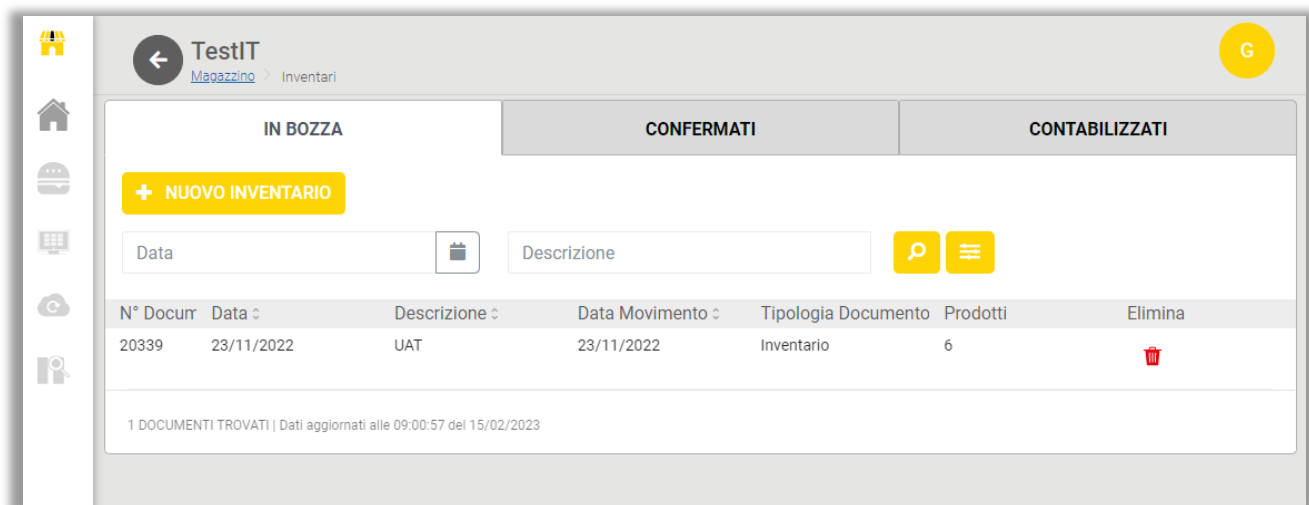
TestIT
Magazzino > Inventari

G

IN BOZZA | CONFERMATI | CONTABILIZZATI

+ NUOVO INVENTARIO

Data

Descrizione

| N° Docum | Data | Descrizione | Data Movimento | Tipologia Documento | Prodotti | Elimina |
|---|---|---|---|---|---|---|
| 20339 | 23/11/2022 | UAT | 23/11/2022 | Inventario | 6 | |

1 DOCUMENTI TROVATI | Dati aggiornati alle 09:00:57 del 15/02/2023